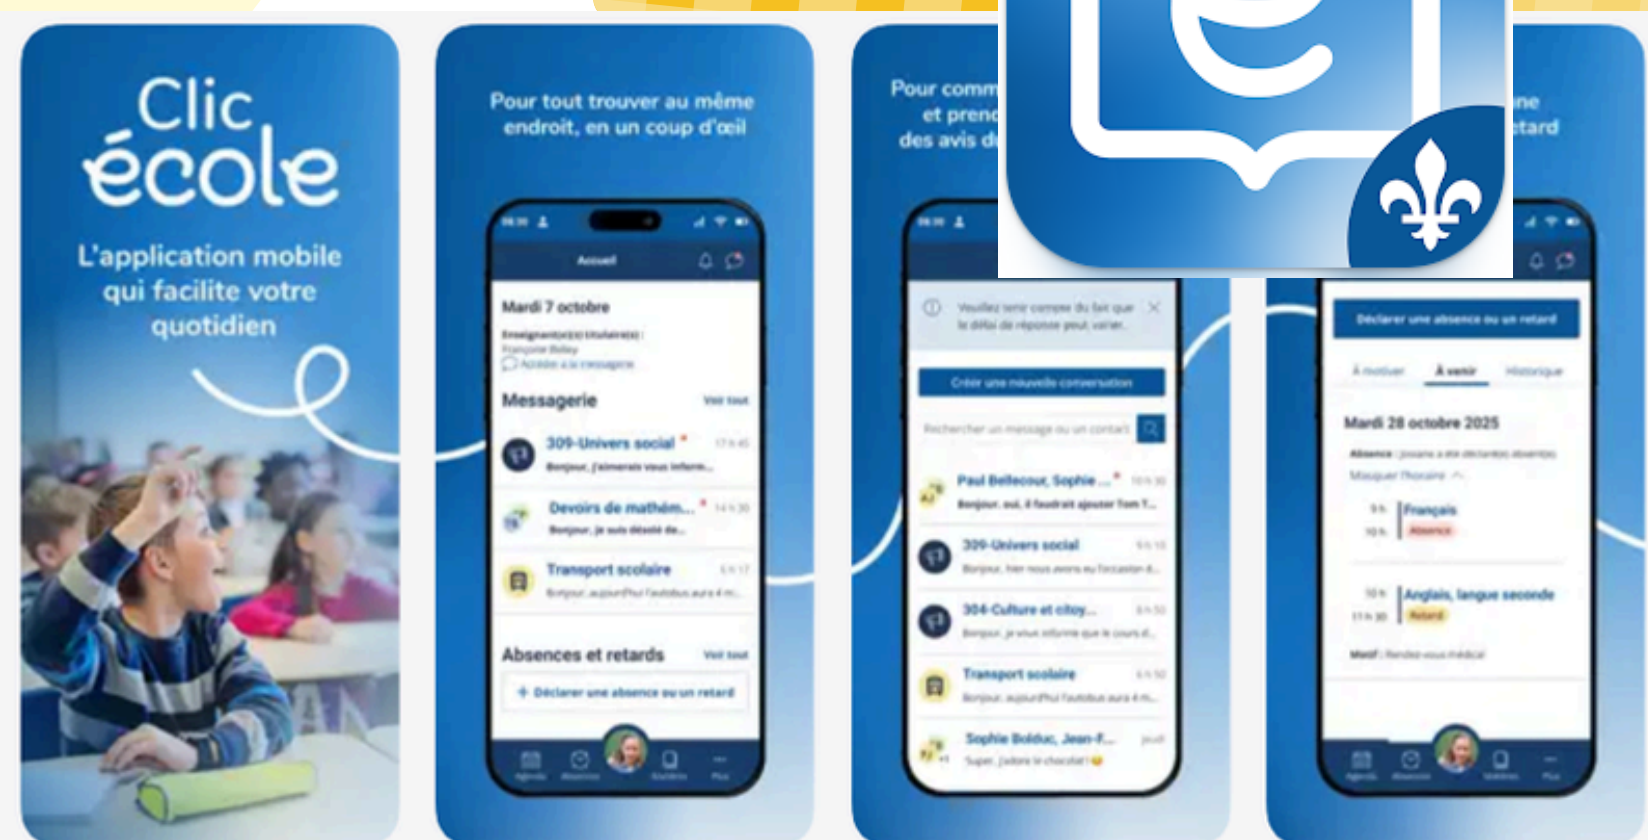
Clic école

L'application mobile qui facilite votre quotidien

Pour tout trouver au même endroit, en un coup d'œil

Accueil

Mardi 7 octobre

Messagerie

Voir tout

309-Univers social

Bonjour, j'aimerais vous inform...

Devoirs de mathém...

Bonjour, je suis désolé de...

Transport scolaire

Absences et retards

Voir tout

+ Déclarer une absence ou un retard

Pour comm
et prend
des avis d

Créer une nouvelle conversation

Rechercher un message ou un contact

Paul Bellecour, Sophie ...

309-Univers social

304-Culture et citoy...

Transport scolaire

Sophie Bolduc, Jean-F...

Super, j'adore le chocolat!

une
etard

Déclarer une absence ou un retard

À venir

Historique

Mardi 28 octobre 2025

Français

Absence

Anglais, langue seconde

Retard